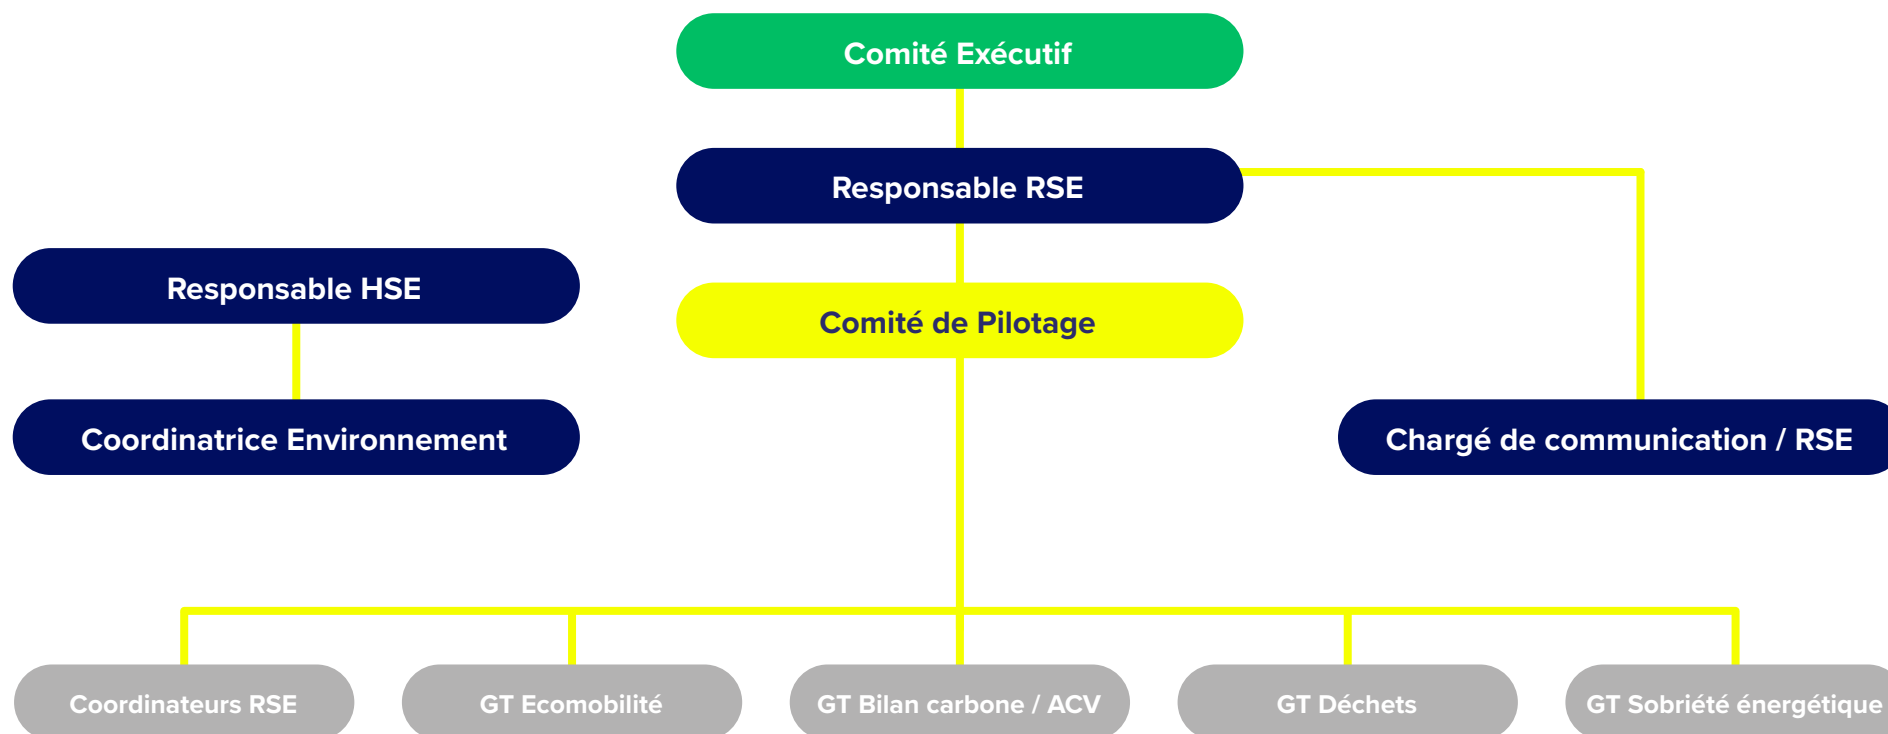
Comité Exécutif

Responsable RSE

Responsable HSE

Comité de Pilotage

Coordinatrice Environnement

Chargé de communication / RSE

Coordinateurs RSE

GT Ecomobilité

GT Bilan carbone / ACV

GT Déchets

GT Sobriété énergétique